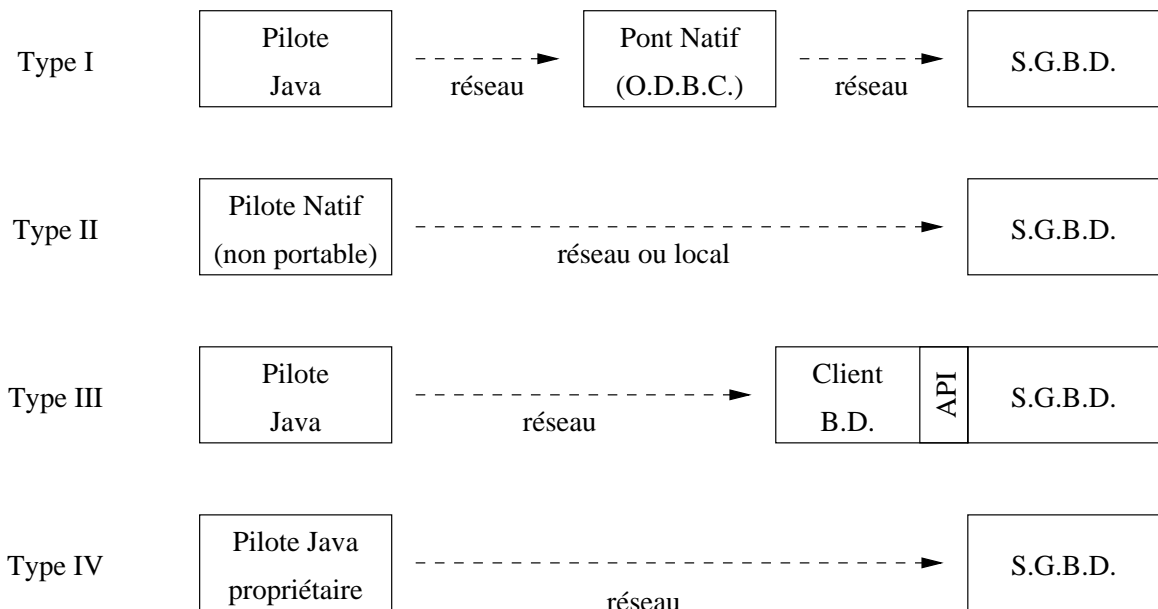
Type I
Pilote
Java
réseau
Pont Natif
(O.D.B.C.)
réseau
S.G.B.D.

Type II
Pilote Natif
(non portable)
réseau ou local
S.G.B.D.

Type III
Pilote
Java
réseau
Client
B.D.
API
S.G.B.D.

Type IV
Pilote Java
propriétaire
réseau
S.G.B.D.